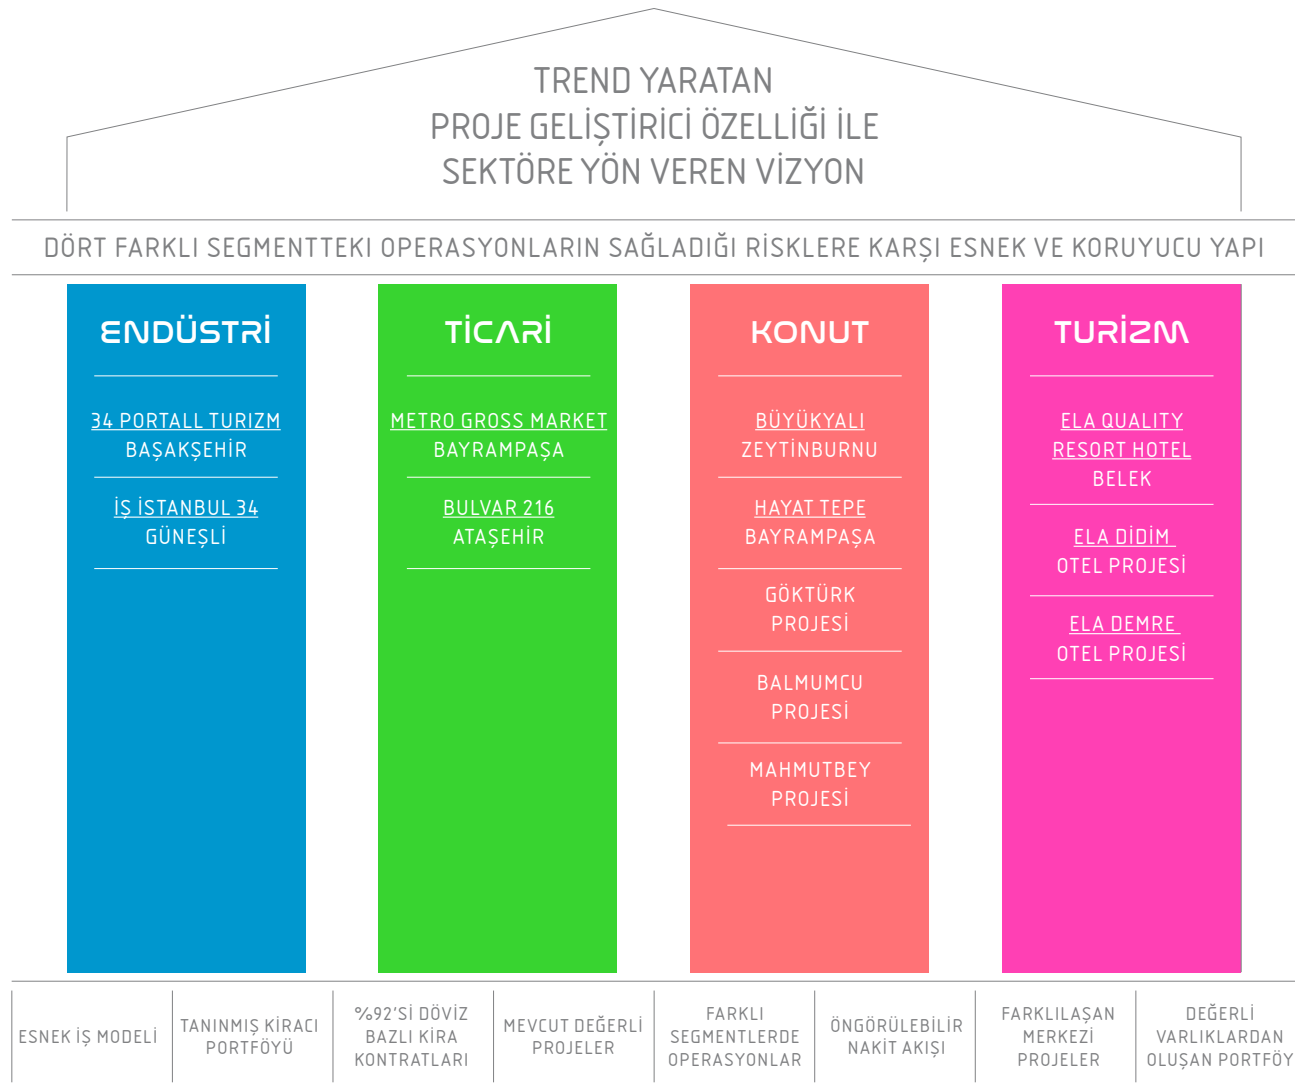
TREND YARATAN
PROJE GELİŞTİRİCİ ÖZELLİĞİ İLE
SEKTÖRE YÖN VEREN VİZYON

DÖRT FARKLI SEGMENTTEKI OPERASYONLARIN SAĞLADIĞI RİSKLERE KARŞI ESNEK VE KORUYUCU YAPI

ENDÜSTRİ

34 PORTALL TURIZM
BAŞAKŞEHİR

İŞ İSTANBUL 34
GÜNEŞLİ

TİCARİ

METRO GROSS MARKET
BAYRAMPAŞA

BULVAR 216
ATAŞEHİR

KONUT

BÜYÜKYALI
ZEYTİNBURNU

HAYAT TEPE
BAYRAMPAŞA

GÖKTÜRK
PROJESİ

BALMUMCU
PROJESİ

MAHMUTBEY
PROJESİ

TURİZM

ELA QUALITY
RESORT HOTEL
BELEK

ELA DİDİM
OTEL PROJESİ

ELA DEMRE
OTEL PROJESİ

ESNEK İŞ MODELİ

TANINMIŞ KİRACI PORTFÖYÜ

%92'Sİ DÖVİZ BAZLI KİRA KONTRATLARI

MEVCUT DEĞERLİ PROJELER

FARKLI SEGMENTLERDE OPERASYONLAR

ÖNGÖRÜLEBİLİR NAKİT AKIŞI

FARKLILAŞAN MERKEZİ PROJELER

DEĞERLİ VARLIKLARDAN OLUŞAN PORTFÖY